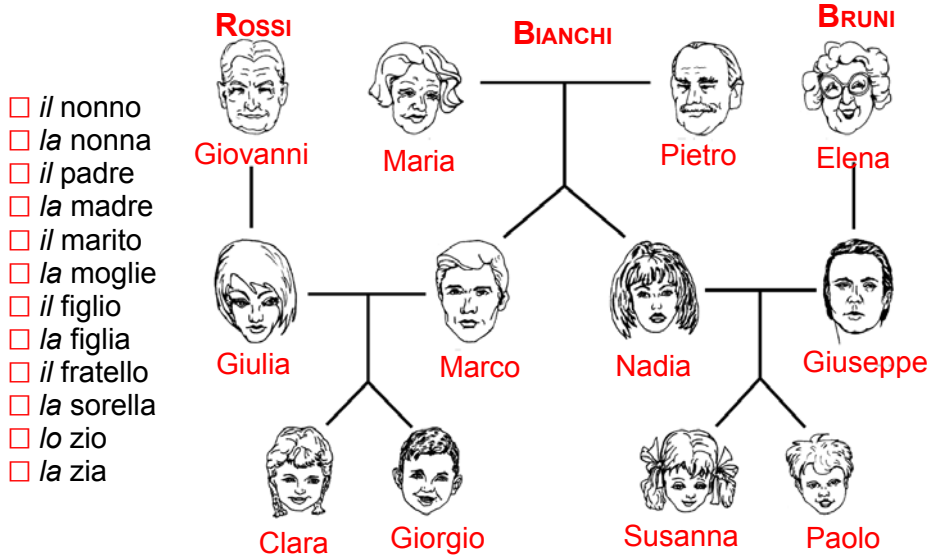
☐ *il* nonno
☐ *la* nonna
☐ *il* padre
☐ *la* madre
☐ *il* marito
☐ *la* moglie
☐ *il* figlio
☐ *la* figlia
☐ *il* fratello
☐ *la* sorella
☐ *lo* zio
☐ *la* zia

ROSSI

BIANCHI

BRUNI

Giovanni

Maria

Pietro

Elena

Giulia

Marco

Nadia

Giuseppe

Clara

Giorgio

Susanna

Paolo